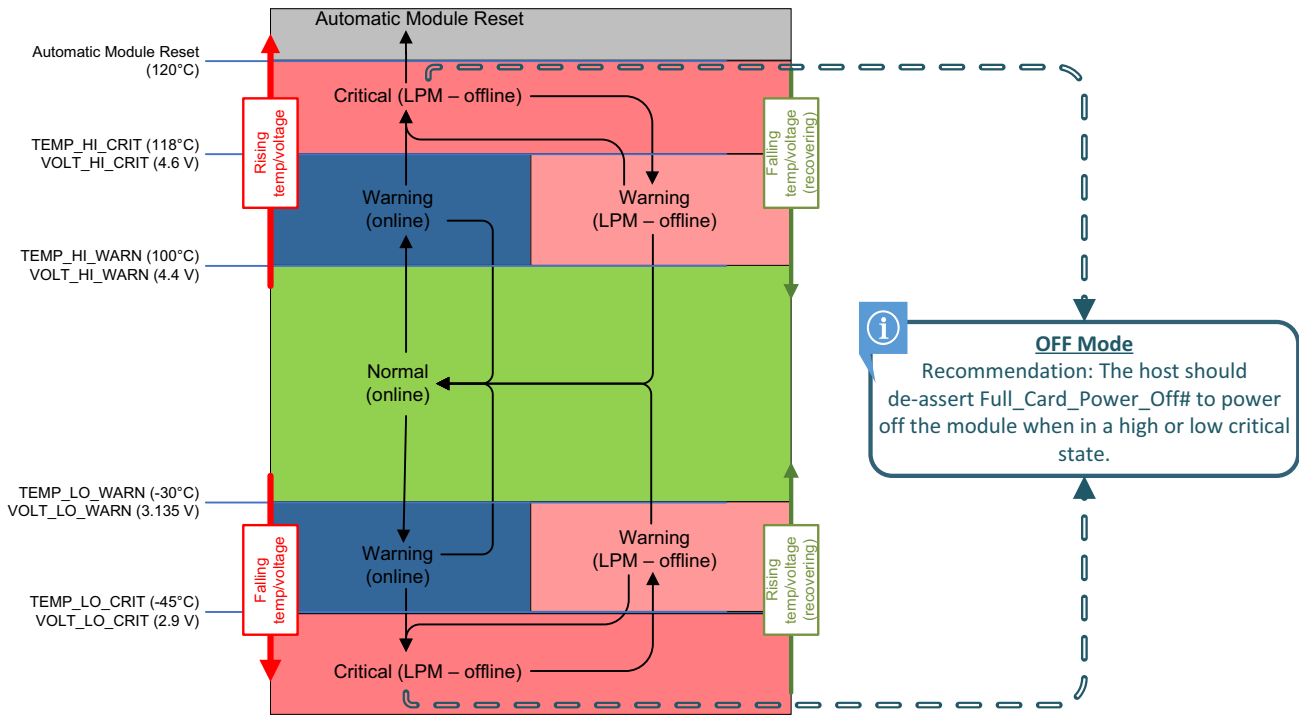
Automatic Module Reset

Automatic Module Reset (120°C)

TEMP_HI_CRIT (118°C)
VOLT_HI_CRIT (4.6 V)

TEMP_HI_WARN (100°C)
VOLT_HI_WARN (4.4 V)

TEMP_LO_WARN (-30°C)
VOLT_LO_WARN (3.135 V)

TEMP_LO_CRIT (-45°C)
VOLT_LO_CRIT (2.9 V)

Rising temp/voltage

Critical (LPM – offline)

Warning (online)

Warning (LPM – offline)

Falling temp/voltage (recovering)

Normal (online)

Warning (online)

Warning (LPM – offline)

Falling temp/voltage

Rising temp/voltage (recovering)

Critical (LPM – offline)

OFF Mode
Recommendation: The host should de-assert Full_Card_Power_Off# to power off the module when in a high or low critical state.